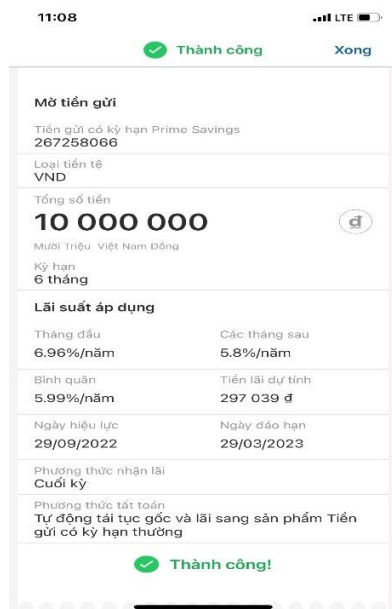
11:08

LTE

Thành công

Xong

Mở tiền gửi

Tiền gửi có kỳ hạn Prime Savings
267258066

Loại tiền tệ
VND

Tổng số tiền
10 000 000
đ
Mười Triệu Việt Nam Đồng

Kỳ hạn
6 tháng

Lãi suất áp dụng

| Tháng đầu | Các tháng sau |
|---|---|
| 6.96%/năm | 5.8%/năm |
| Bình quân | Tiền lãi dự tính |
| 5.99%/năm | 297 039 đ |
| Ngày hiệu lực | Ngày đáo hạn |
| 29/09/2022 | 29/03/2023 |

Phương thức nhận lãi
Cuối kỳ

Phương thức tất toán
Tự động tái tục gốc và lãi sang sản phẩm Tiền gửi có kỳ hạn thường

Thành công!